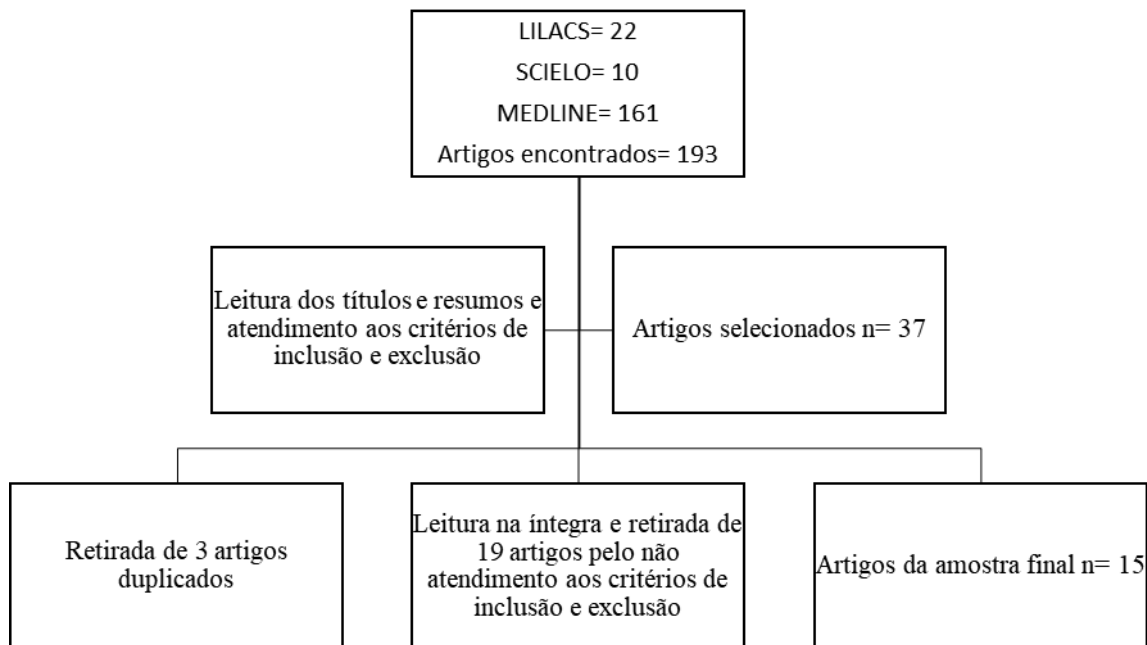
LILACS= 22
SCIELO= 10
MEDLINE= 161
Artigos encontrados= 193

Leitura dos títulos e resumos e atendimento aos critérios de inclusão e exclusão

Artigos selecionados n= 37

Retirada de 3 artigos duplicados

Leitura na íntegra e retirada de 19 artigos pelo não atendimento aos critérios de inclusão e exclusão

Artigos da amostra final n= 15